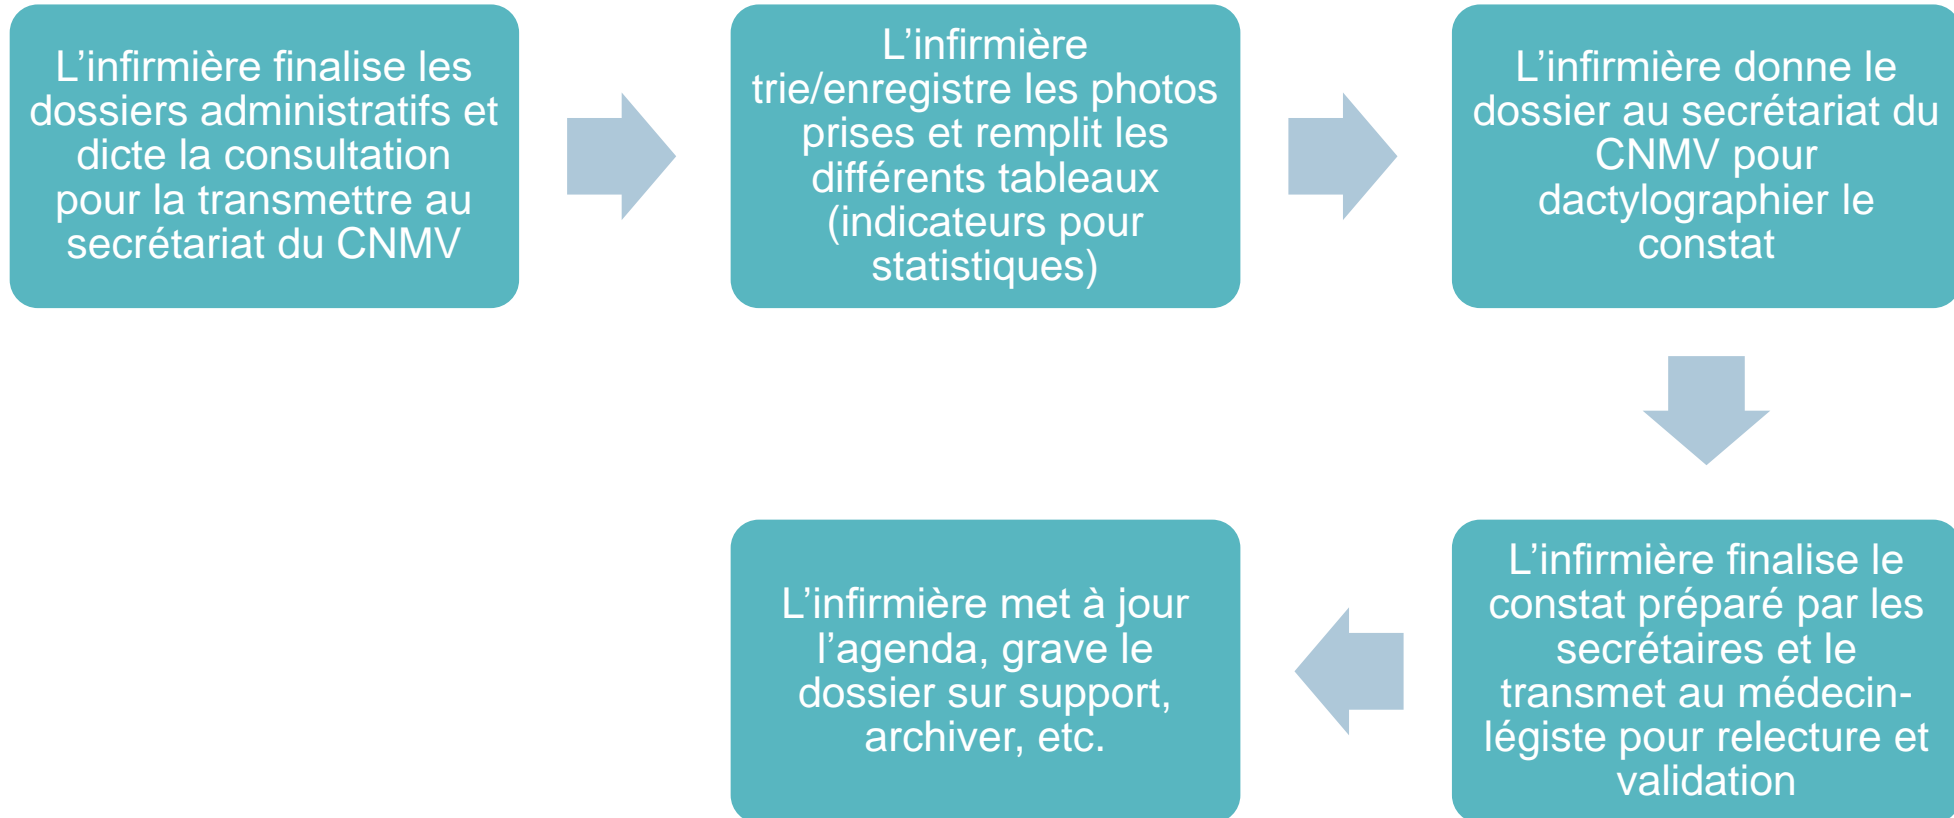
L’infirmière finalise les dossiers administratifs et dicte la consultation pour la transmettre au secrétariat du CNMV

L’infirmière trie/enregistre les photos prises et remplit les différents tableaux (indicateurs pour statistiques)

L’infirmière donne le dossier au secrétariat du CNMV pour dactylographier le constat

L’infirmière finalise le constat préparé par les secrétaires et le transmet au médecin-légiste pour relecture et validation

L’infirmière met à jour l’agenda, grave le dossier sur support, archiver, etc.